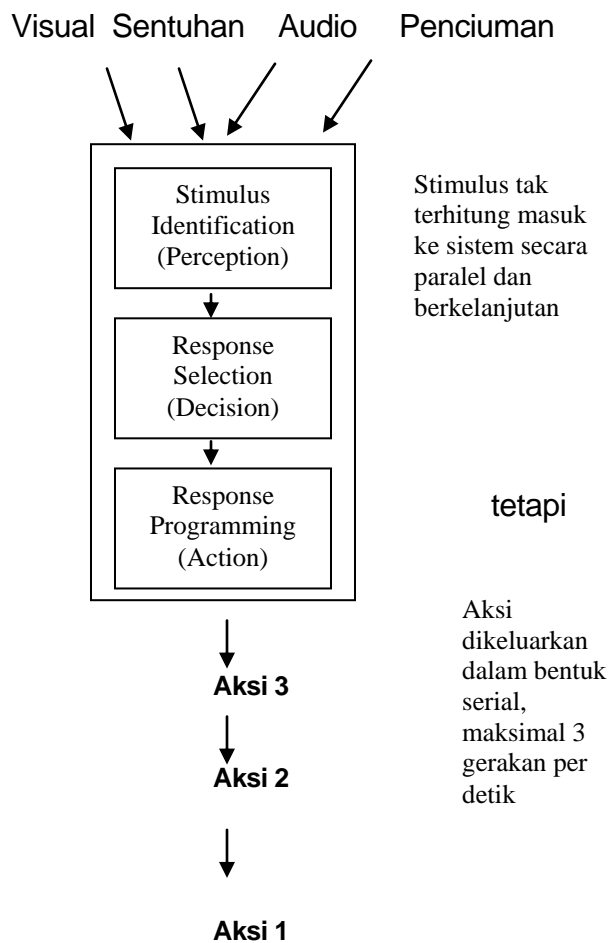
Visual Sentuhan Audio Penciuman

Stimulus Identification (Perception)

Response Selection (Decision)

Response Programming (Action)

Stimulus tak terhitung masuk ke sistem secara paralel dan berkelanjutan

tetapi

Aksi dikeluarkan dalam bentuk serial, maksimal 3 gerakan per detik

Aksi 3

Aksi 2

Aksi 1